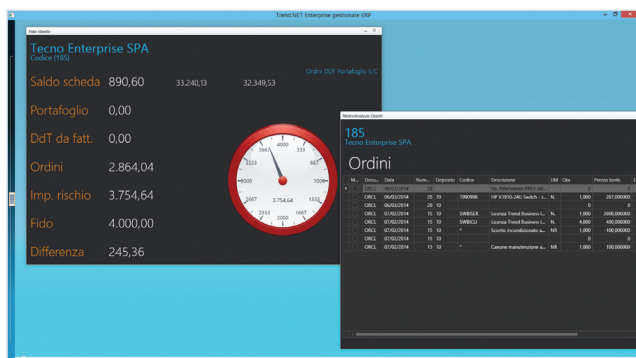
Trend.NET Enterprise gestionale ERP

Fido cliente

Tecno Enterprise SPA
Codice (185)

Ordini DDT Portafoglio E/C

Saldo scheda 890,60 33.240,13 32.349,53

Portafoglio 0,00

DdT da fatt. 0,00

Ordini 2.864,04

Imp. rischio 3.754,64

Fido 4.000,00

Differenza 245,36

4000
3667
4333
3333
667
5000
1000
1667
1333
2333
2000
1667
3.754,64

MetroAnalysis Clienti

185
Tecno Enterprise SPA

Ordini

| M.. | Docu... | Data | Num... | Deposito | Codice | Descrizione | UM | Q.ta | Prezzo lordo |
|---|---|---|---|---|---|---|---|---|---|
| | ORCL | 06/03/2014 | 26 | | | Rif. Preventivo PNV (et... | | 0 | |
| | ORCL | 06/03/2014 | 26 | 10 | 1990998 | HP V1910-24G Switch - s... | N. | 1,000 | 297,000000 |
| | ORCL | 06/03/2014 | 26 | 10 | | | | 0 | |
| | ORCL | 07/02/2014 | 15 | 10 | SWBISER | Licenza Trend Business L... | N. | 1,000 | 2600,000000 |
| | ORCL | 07/02/2014 | 15 | 10 | SWBICLI | Licenza Trend Business L... | N. | 4,000 | 400,000000 |
| | ORCL | 07/02/2014 | 15 | 10 | * | Sconto incondizionato a... | NR | 1,000 | -100,000000 |
| | ORCL | 07/02/2014 | 15 | 10 | | | | 0 | |
| | ORCL | 07/02/2014 | 15 | 10 | | | | 0 | |
| | ORCL | 07/02/2014 | 15 | 10 | * | Canone manutenzione a... | NR | 1,000 | 100,000000 |